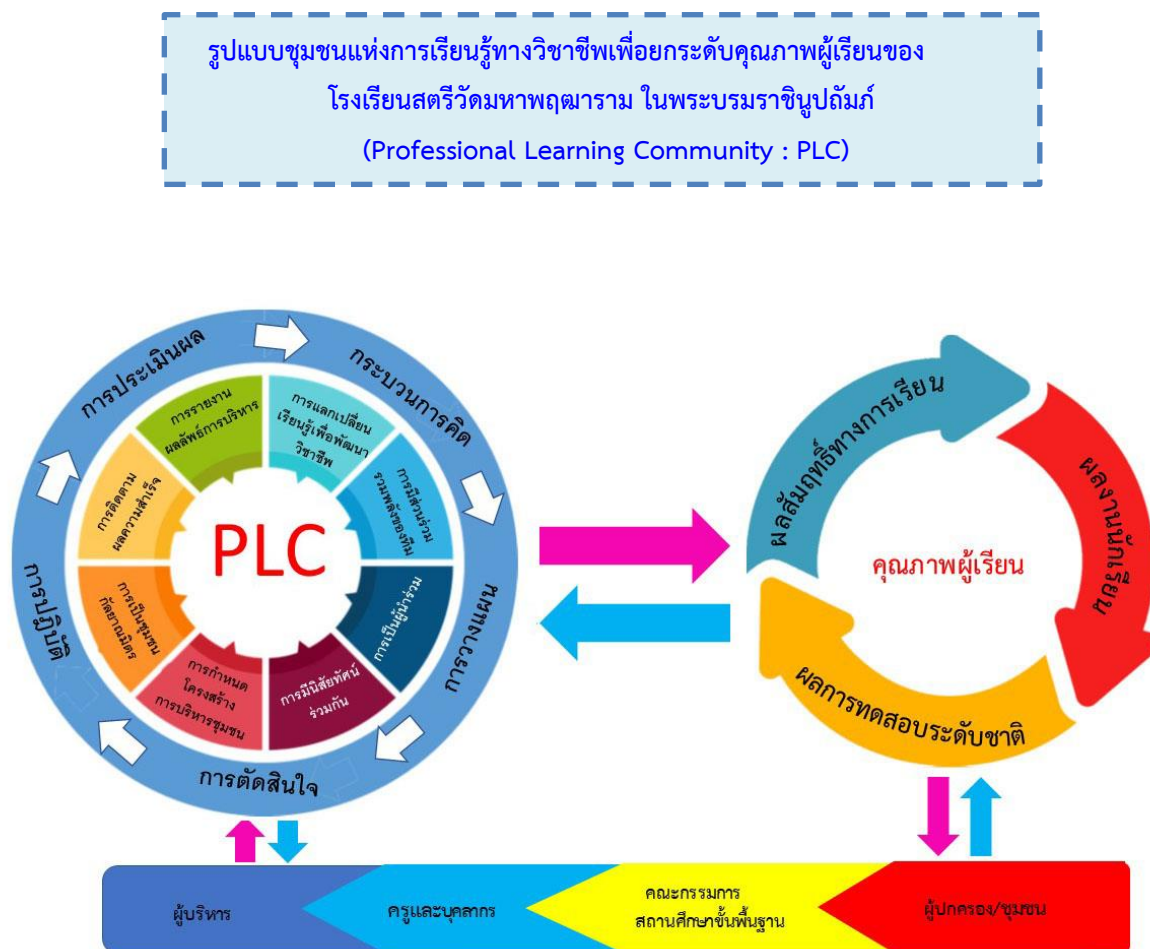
รูปแบบชุมชนแห่งการเรียนรู้ทางวิชาชีพเพื่อยกระดับคุณภาพผู้เรียนของ
โรงเรียนสตรีวัดมหาพฤฒาราม ในพระบรมราชินูปถัมภ์
(Professional Learning Community : PLC)

การประเมินผล
กระบวนการคิด
การวางแผน
การตัดสินใจ
การปฏิบัติ

การรายงานผลสัมฤทธิ์การบริหาร
การแลกเปลี่ยนเรียนรู้เพื่อพัฒนาวิชาชีพ
การมีส่วนร่วมรวมพลังของทีม
การเป็นผู้นำร่วม
การมีวิสัยทัศน์ร่วมกัน
การกำหนดโครงสร้างการบริหารชุมชน
การเป็นชุมชนกัลยาณมิตร
การติดตามผลความสำเร็จ

PLC

ผลสัมฤทธิ์ทางการเรียน
ผลงานนักเรียน
ผลการทดสอบระดับชาติ
คุณภาพผู้เรียน

ผู้บริหาร
ครูและบุคลากร
คณะกรรมการสถานศึกษาขั้นพื้นฐาน
ผู้ปกครอง/ชุมชน